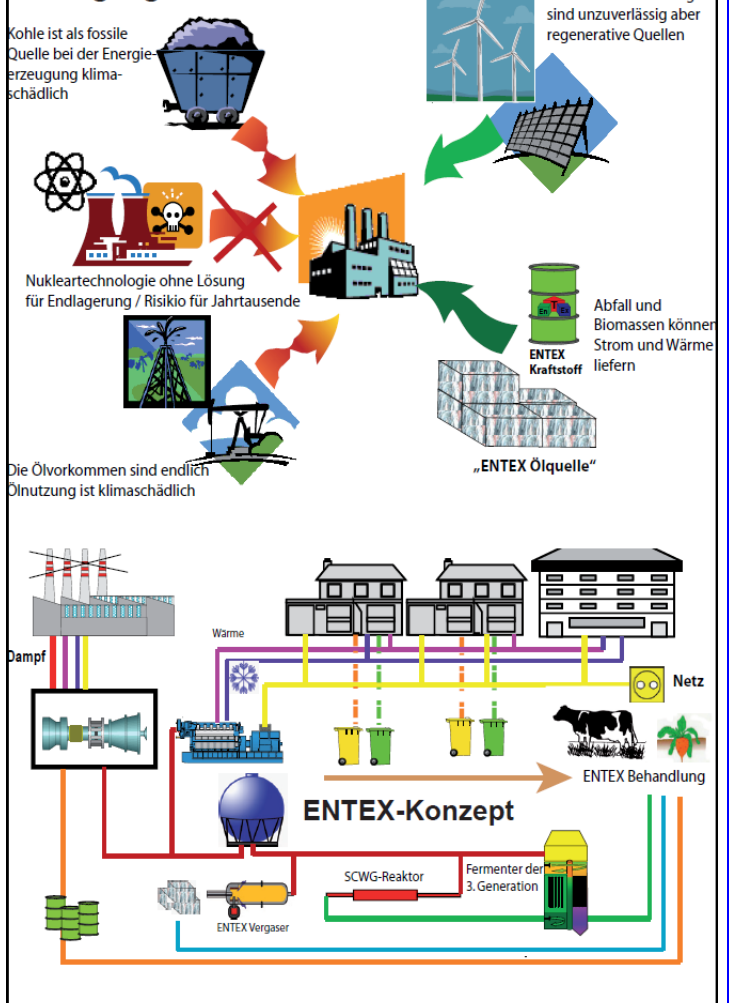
Kohle ist als fossile Quelle bei der Energieerzeugung klimaschädlich

sind unzuverlässig aber regenerative Quellen

Nukleartechnologie ohne Lösung für Endlagerung / Risikio für Jahrtausende

Abfall und Biomassen können Strom und Wärme liefern

ENTEX Kraftstoff

Die Ölvorkommen sind endlich Ölnutzung ist klimaschädlich

„ENTEX Ölquelle"

Wärme

Dampf

Netz

ENTEX Behandlung

ENTEX-Konzept

SCWG-Reaktor

Fermenter der 3. Generation

ENTEX Vergaser